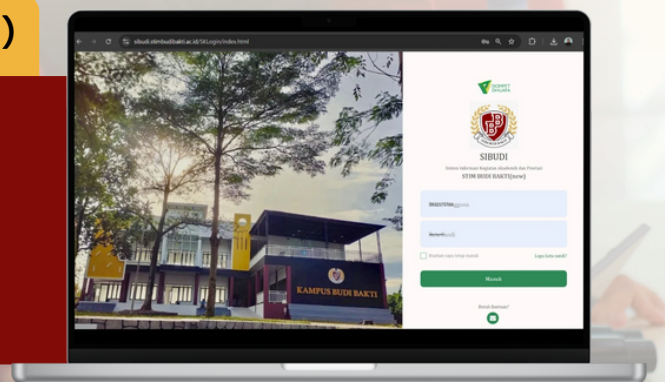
)

sibudi.stimbudibakti.ac.id/SILogin/index.html

KAMPUS BUDI BAKTI

SIBUDI

Sistem Informasi Kegiatan Akademik dan Prestasi

STIM BUDI BAKTI(new)

Biarkan saya tetap masuk

Lupa kata sandi?

Masuk

Butuh Bantuan?